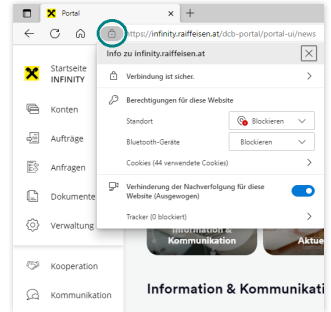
Portal
https://infinity.raiffeisen.at/dcb-portal/portal-ui/news

Info zu infinity.raiffeisen.at

Verbindung ist sicher.

Berechtigungen für diese Website

Standort
Blockieren

Bluetooth-Geräte
Blockieren

Cookies (44 verwendete Cookies)

Verhinderung der Nachverfolgung für diese Website (Ausgewogen)

Tracker (0 blockiert)

Startseite INFINITY
Konten
Aufträge
Anfragen
Dokumente
Verwaltung
Kooperation
Kommunikation

Information & Kommunikation
Aktue

Information & Kommunikati